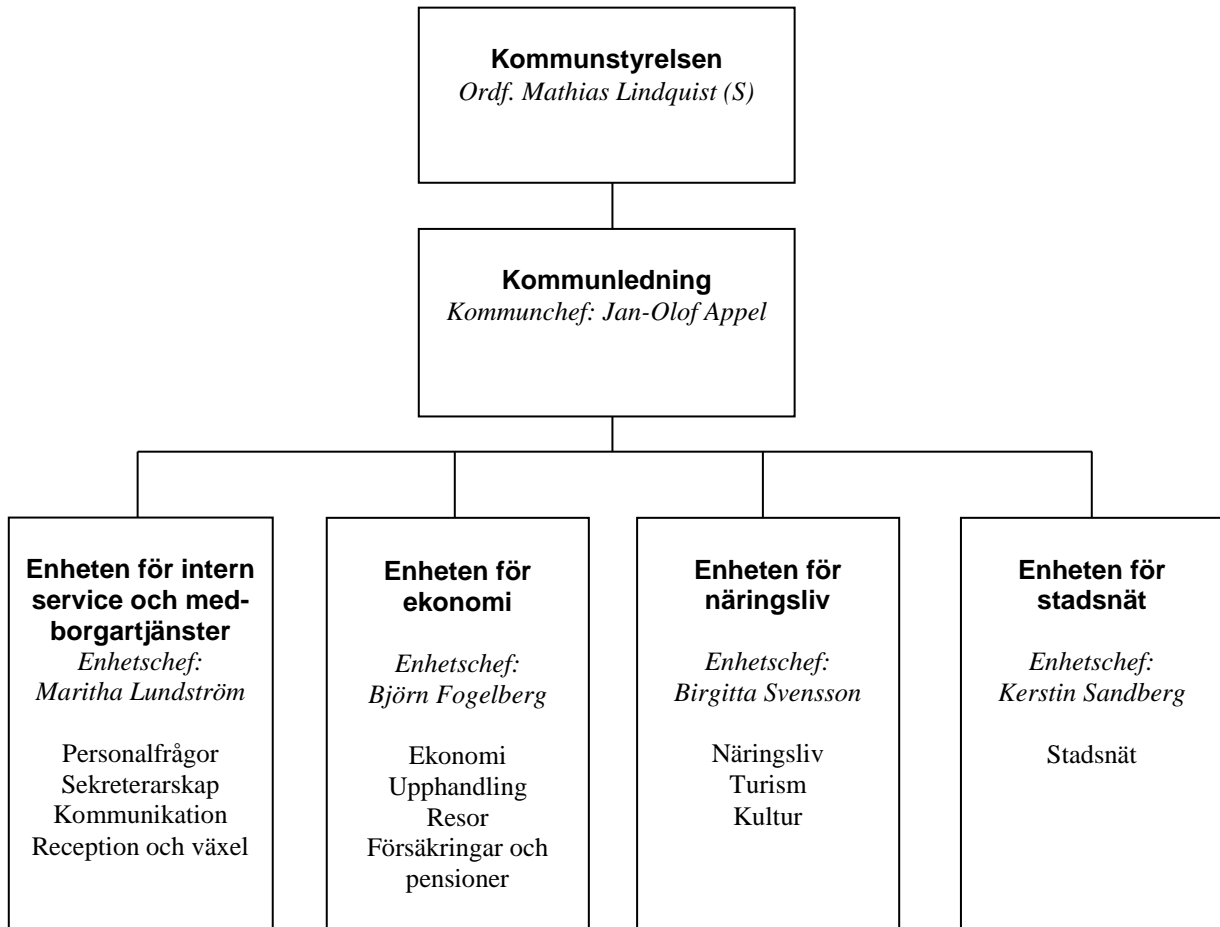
**Kommunstyrelsen**
*Ordf. Mathias Lindquist (S)*

**Kommunledning**
*Kommunchef: Jan-Olof Appel*

**Enheten för intern service och medborgartjänster**
*Enhetschef: Maritha Lundström*

Personalfrågor
Sekreterarskap
Kommunikation
Reception och växel

**Enheten för ekonomi**
*Enhetschef: Björn Fogelberg*

Ekonomi
Upphandling
Resor
Försäkringar och pensioner

**Enheten för näringsliv**
*Enhetschef: Birgitta Svensson*

Näringsliv
Turism
Kultur

**Enheten för stadsnät**
*Enhetschef: Kerstin Sandberg*

Stadsnät